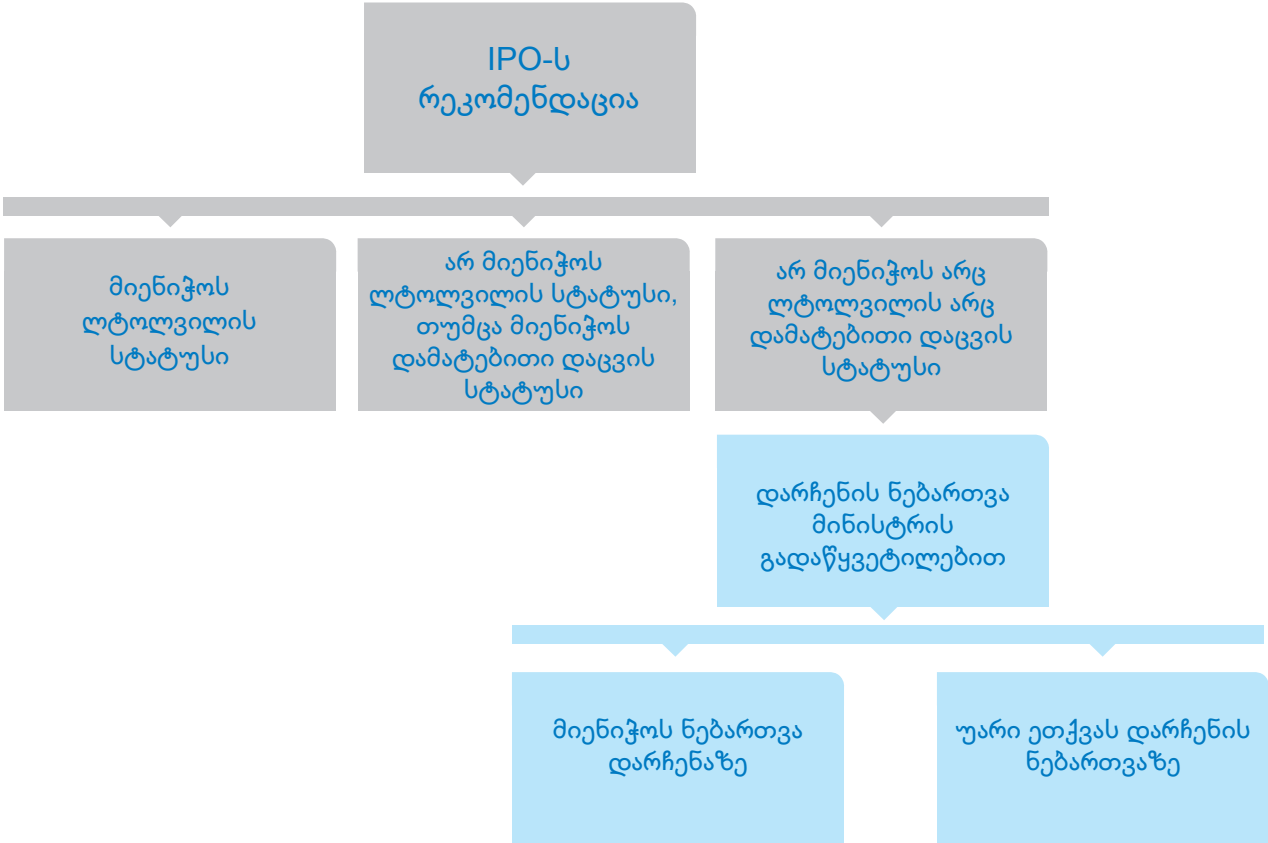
IPO-ს რეკომენდაცია

მიენიჭოს ლტოლვილის სტატუსი

არ მიენიჭოს ლტოლვილის სტატუსი, თუმცა მიენიჭოს დამატებითი დაცვის სტატუსი

არ მიენიჭოს არც ლტოლვილის არც დამატებითი დაცვის სტატუსი

დარჩენის ნებართვა მინისტრის გადაწყვეტილებით

მიენიჭოს ნებართვა დარჩენაზე

უარი ეთქვას დარჩენის ნებართვაზე